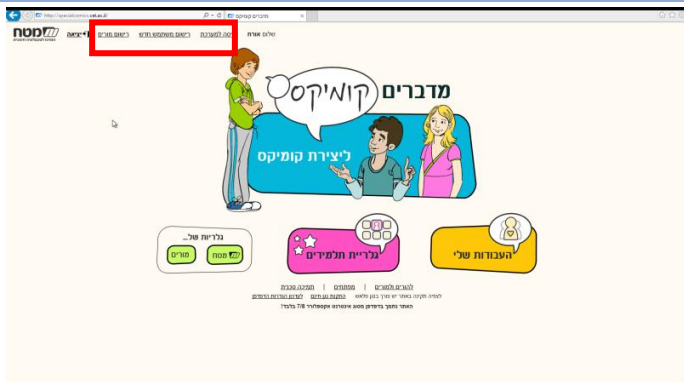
http://specialcomics.cet.ac.il/
מדברים קומיקס

מטח
יציאה
רישום מורים
רישום משתמש חדש
כניסה למערכת
שלום אורח

מדברים קומיקס
ליצירת קומיקס

גלריות של...
מט"ח
מורים

גלריית תלמידים

העבודות שלי

להורים ולמורים | מפתחים | תמיכה טכנית
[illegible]
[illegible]
האתר נתמך בדפדפן אינטרנט אקספלורר 7/8 בלבד!